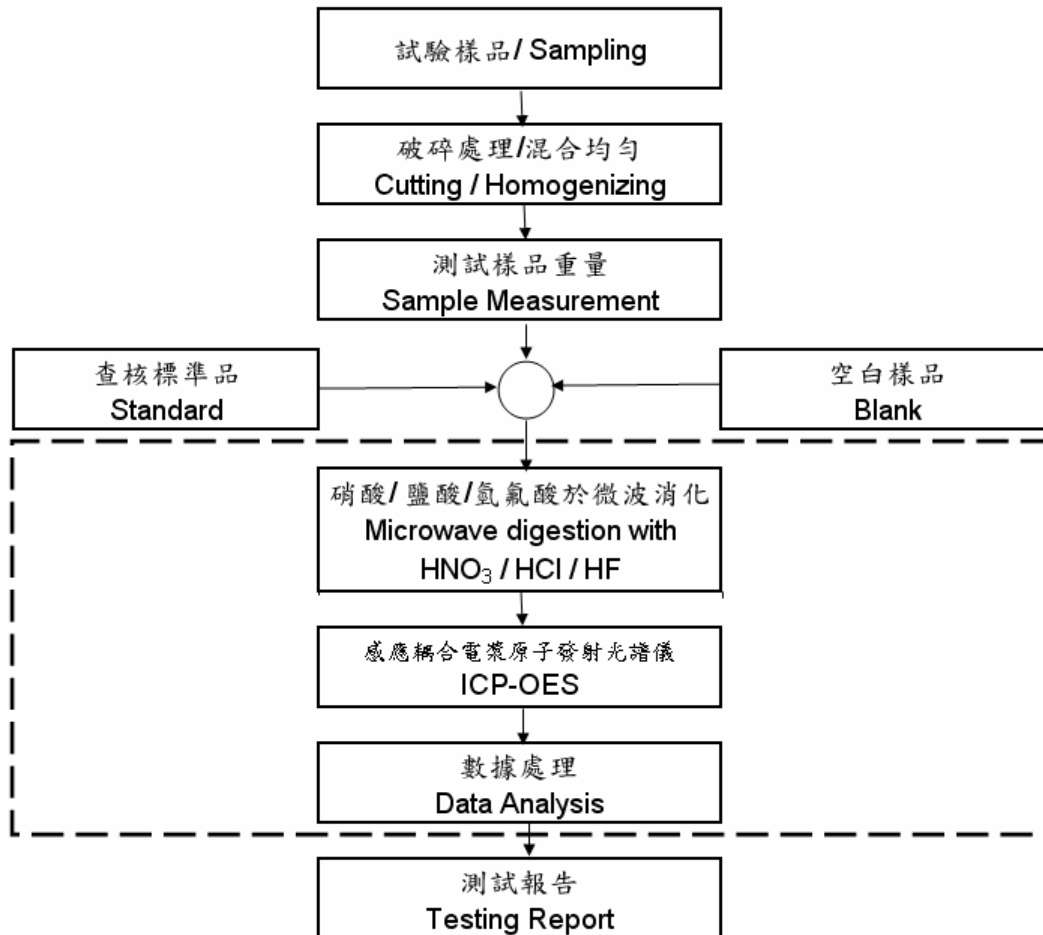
試驗樣品/ Sampling

破碎處理/混合均勻
Cutting / Homogenizing

測試樣品重量
Sample Measurement

查核標準品
Standard

空白樣品
Blank

硝酸/鹽酸/氫氟酸於微波消化
Microwave digestion with
$HNO_3$ / HCl / HF

感應耦合電漿原子發射光譜儀
ICP-OES

數據處理
Data Analysis

測試報告
Testing Report